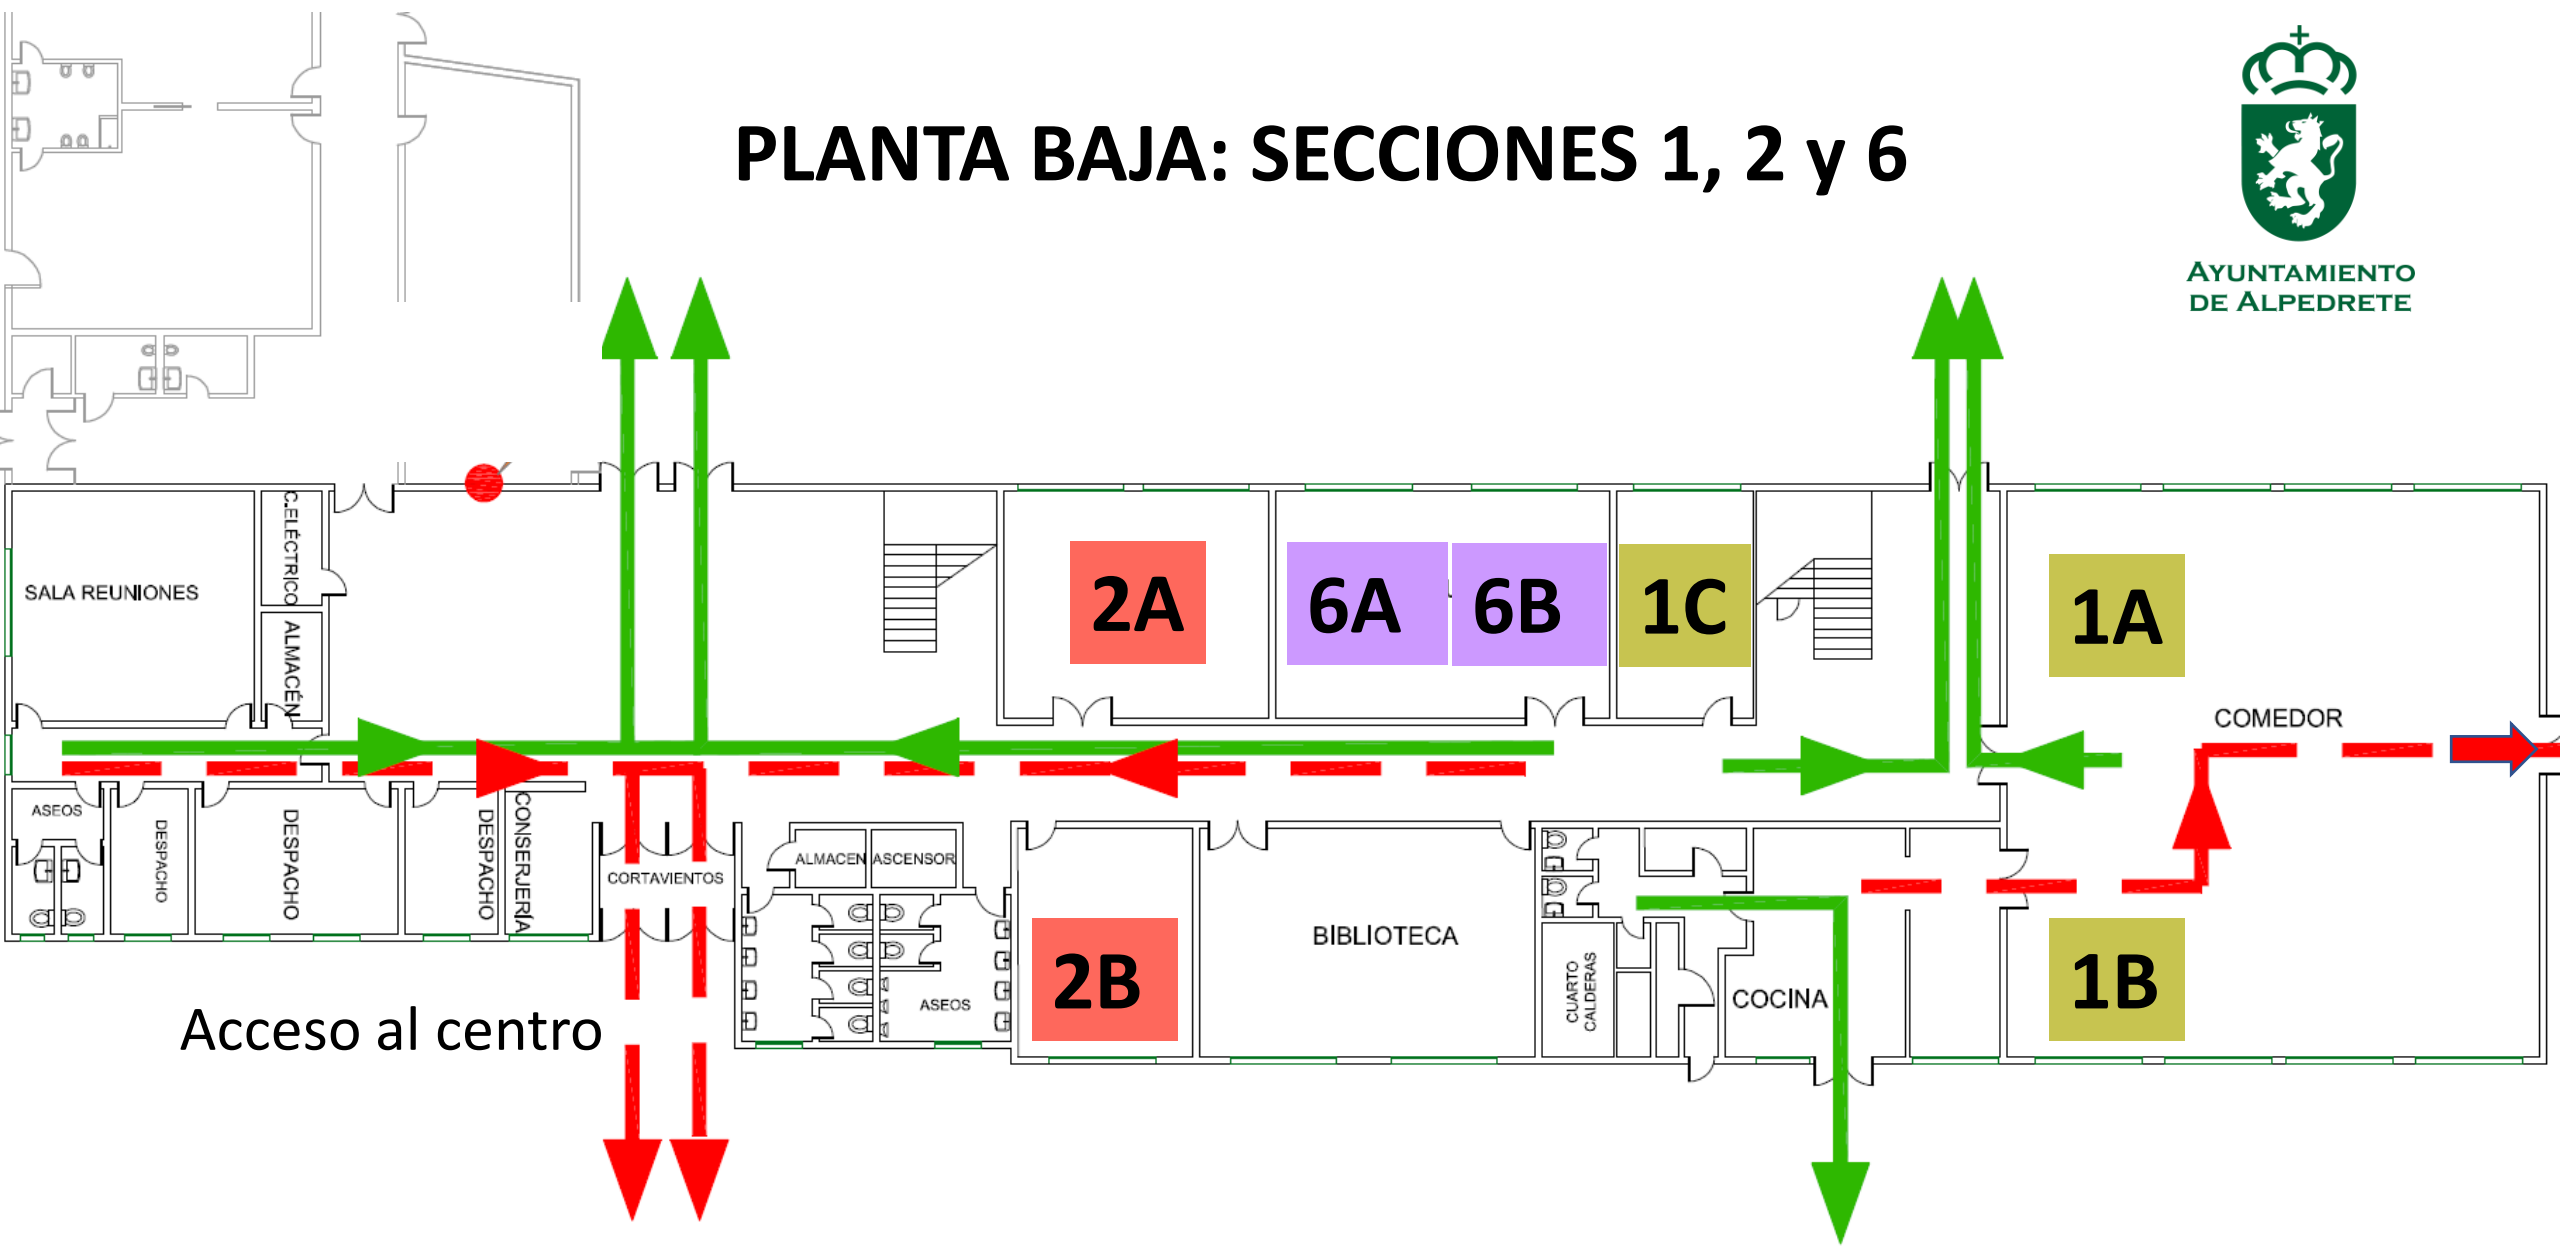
PLANTA BAJA: SECCIONES 1, 2 y 6

AYUNTAMIENTO DE ALPEDRETE

SALA REUNIONES

C.ELÉCTRICO

ALMACÉN

2A

6A

6B

1C

1A

COMEDOR

ASEOS

DESPACHO

DESPACHO

DESPACHO

CONSERJERÍA

CORTAVIENTOS

ALMACEN

ASCENSOR

ASEOS

2B

BIBLIOTECA

CUARTO CALDERAS

COCINA

1B

Acceso al centro